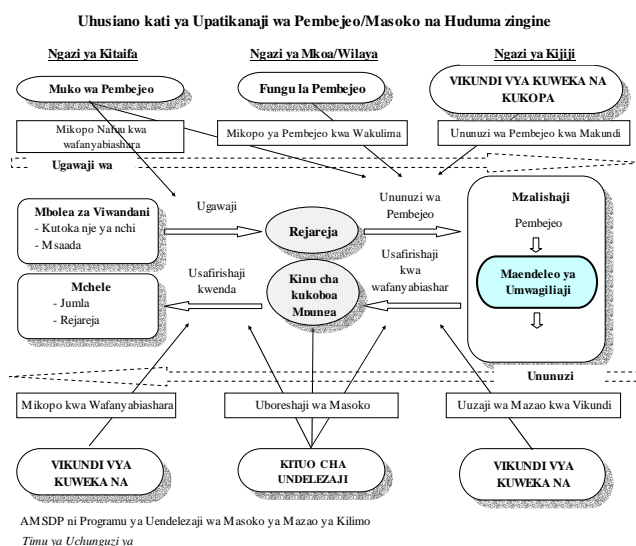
Uhusiano kati ya Upatikanaji wa Pembejeo/Masoko na Huduma zingine

Ngazi ya Kitaifa

Ngazi ya Mkoa/Wilaya

Ngazi ya Kijiji

Muko wa Pembejeo

Fungu la Pembejeo

VIKUNDI VYA KUWEKA NA KUKOPA

Mikopo Nafuu kwa wafanyabiashara

Mikopo ya Pembejeo kwa Wakulima

Ununuzi wa Pembejeo kwa Makundi

Ugawaji wa

Mbolea za Viwandani
- Kutoka nje ya nchi
- Msaada

Ugawaji

Rejareja

Ununuzi wa Pembejeo

Mzalishaji

Pembejeo

Maendeleo ya Umwagiliaji

Mchele
- Jumla
- Rejareja

Usafirishaji kwenda

Kinu cha kukoboa Mpunga

Usafirishaji kwa wafanyabiashar

Ununuzi

Mikopo kwa Wafanyabiashara

Uboreshaji wa Masoko

Uuzaji wa Mazao kwa Vikundi

VIKUNDI VYA KUWEKA NA

KITUO CHA UNDELEZAJI

VIKUNDI VYA KUWEKA NA

AMSDP ni Programu ya Uendelezaji wa Masoko ya Mazao ya Kilimo

Timu ya Uchunguzi ya